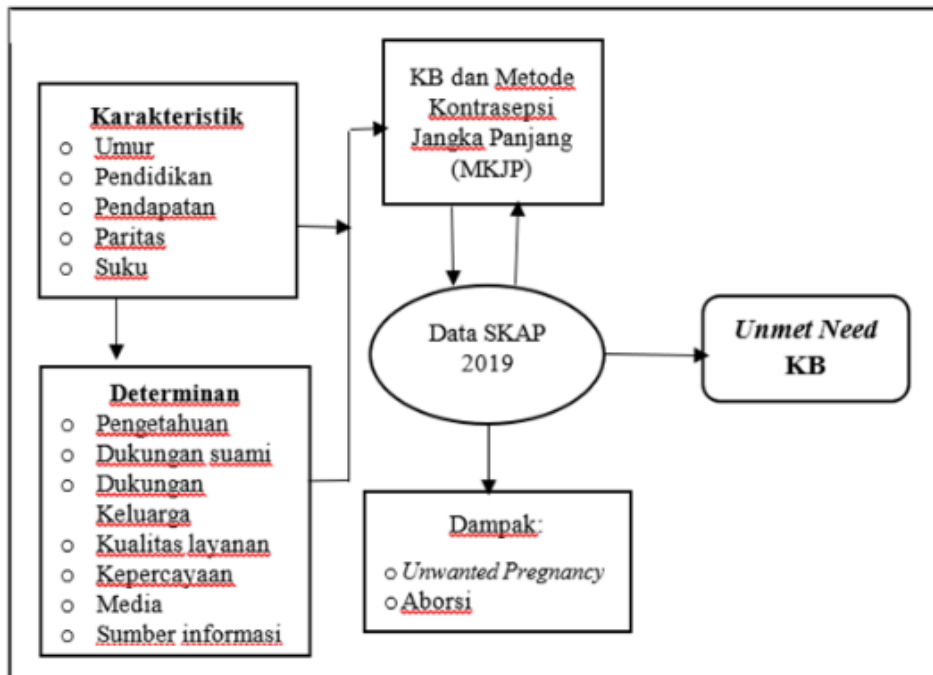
Karakteristik
- Umur
- Pendidikan
- Pendapatan
- Paritas
- Suku

KB dan Metode Kontrasepsi Jangka Panjang (MKJP)

Data SKAP 2019

*Unmet Need* KB

Determinan
- Pengetahuan
- Dukungan suami
- Dukungan Keluarga
- Kualitas layanan
- Kepercayaan
- Media
- Sumber informasi

Dampak:
- *Unwanted Pregnancy*
- Aborsi